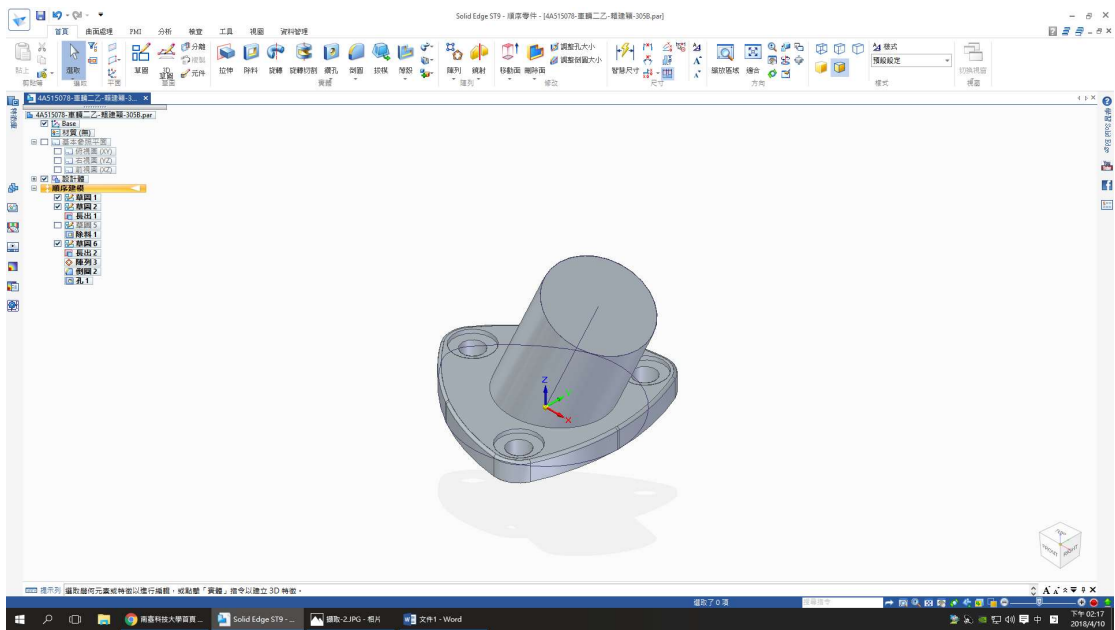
Solid Edge ST9 - 順序零件 - [4A515078-董鎮二乙-難建築-305B.par]

首頁 曲面處理 PMI 分析 檢查 工具 視圖 資料管理

貼上 剪貼簿 選取 選取 平面 草圖 草圖 分離 投影 元件 拉伸 除料 旋轉 旋轉切割 鑽孔 倒圓 拔模 薄殼 實體 陣列 鏡射 陣列 移動面 刪除面 調整孔大小 調整倒圓大小 修改 智慧尺寸 尺寸 縮放區域 適合 方向 樣式 預設設定 樣式 切換視窗 視窗

4A515078-董鎮二乙-難建築-3... ×

4A515078-董鎮二乙-難建築-305B.par
Base
材質 (無)
基本參照平面
俯視圖 (XY)
右視圖 (YZ)
前視圖 (XZ)
設計器
順序建模
草圖 1
草圖 2
長出 1
草圖 5
除料 1
草圖 6
長出 2
陣列 3
倒圓 2
孔 1

提示列 選取幾何元素或特徵以進行編輯，或點擊「實體」指令以建立 3D 特徵。

選取了 0 項

南臺科技大學首頁 ... Solid Edge ST9 - ... 擷取-2.JPG - 相片 文件1 - Word

下午 02:17
2018/4/10